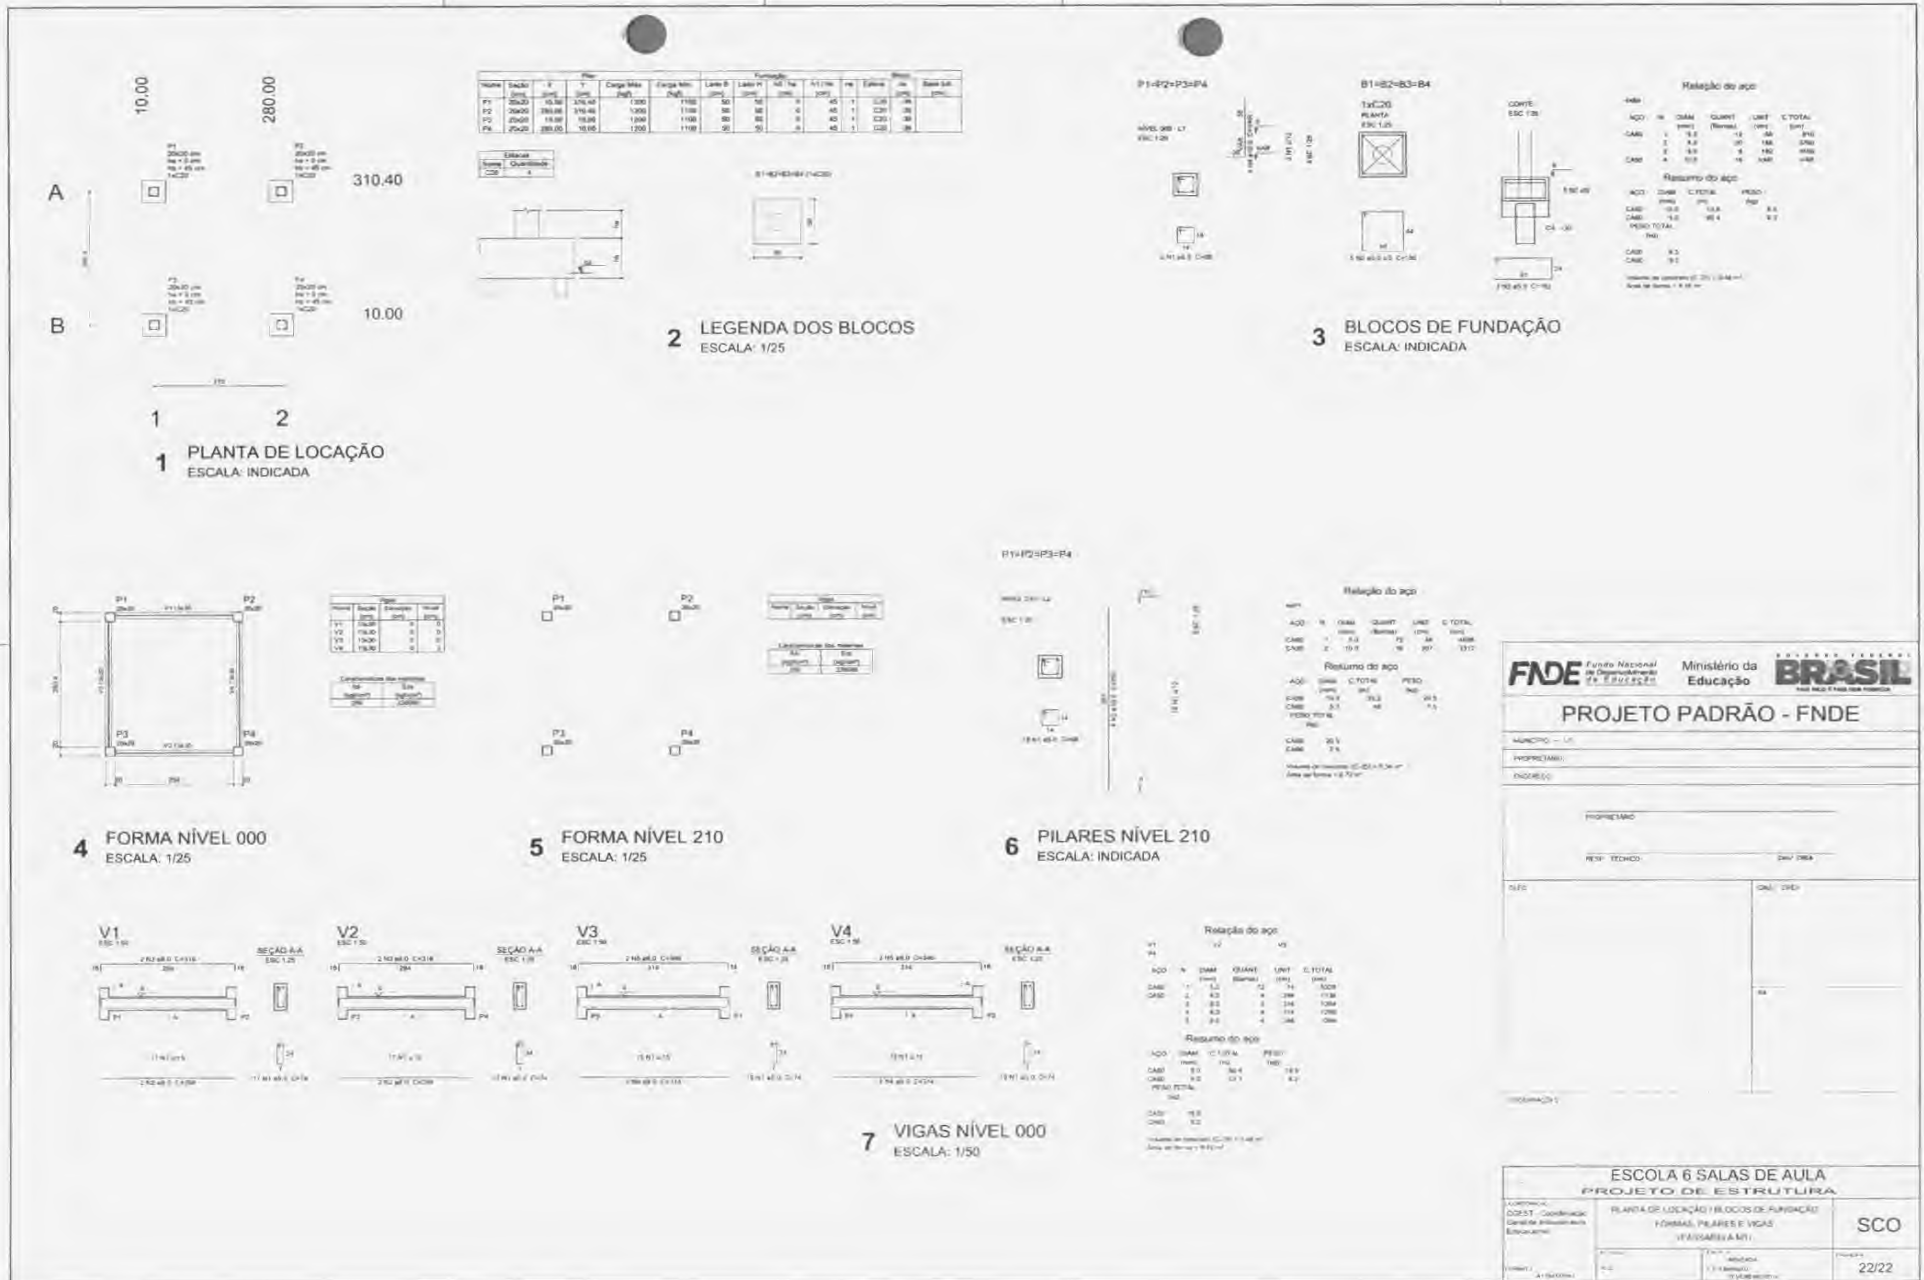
10.00

280.00

P1

P2

A

310.40

B

10.00

P3

P4

1

2

1 PLANTA DE LOCAÇÃO
ESCALA: INDICADA

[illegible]

2 LEGENDA DOS BLOCOS
ESCALA: 1/25

P1=P2=P3=P4

B1=B2=B3=B4

1xC20

Relação do aço

Resumo do aço

3 BLOCOS DE FUNDAÇÃO
ESCALA: INDICADA

P1

P2

P3

P4

4 FORMA NÍVEL 000
ESCALA: 1/25

P1

P2

P3

P4

5 FORMA NÍVEL 210
ESCALA: 1/25

P1=P2=P3=P4

Relação do aço

Resumo do aço

6 PILARES NÍVEL 210
ESCALA: INDICADA

V1

SEÇÃO A-A

V2

SEÇÃO A-A

V3

SEÇÃO A-A

V4

SEÇÃO A-A

Relação do aço

Resumo do aço

7 VIGAS NÍVEL 000
ESCALA: 1/50

FNDE Fundo Nacional de Desenvolvimento da Educação

Ministério da Educação

BRASIL

PROJETO PADRÃO - FNDE

ESCOLA 6 SALAS DE AULA
PROJETO DE ESTRUTURA

PLANTA DE LOCAÇÃO / BLOCOS DE FUNDAÇÃO
FORMAS, PILARES E VIGAS

SCO

22/22